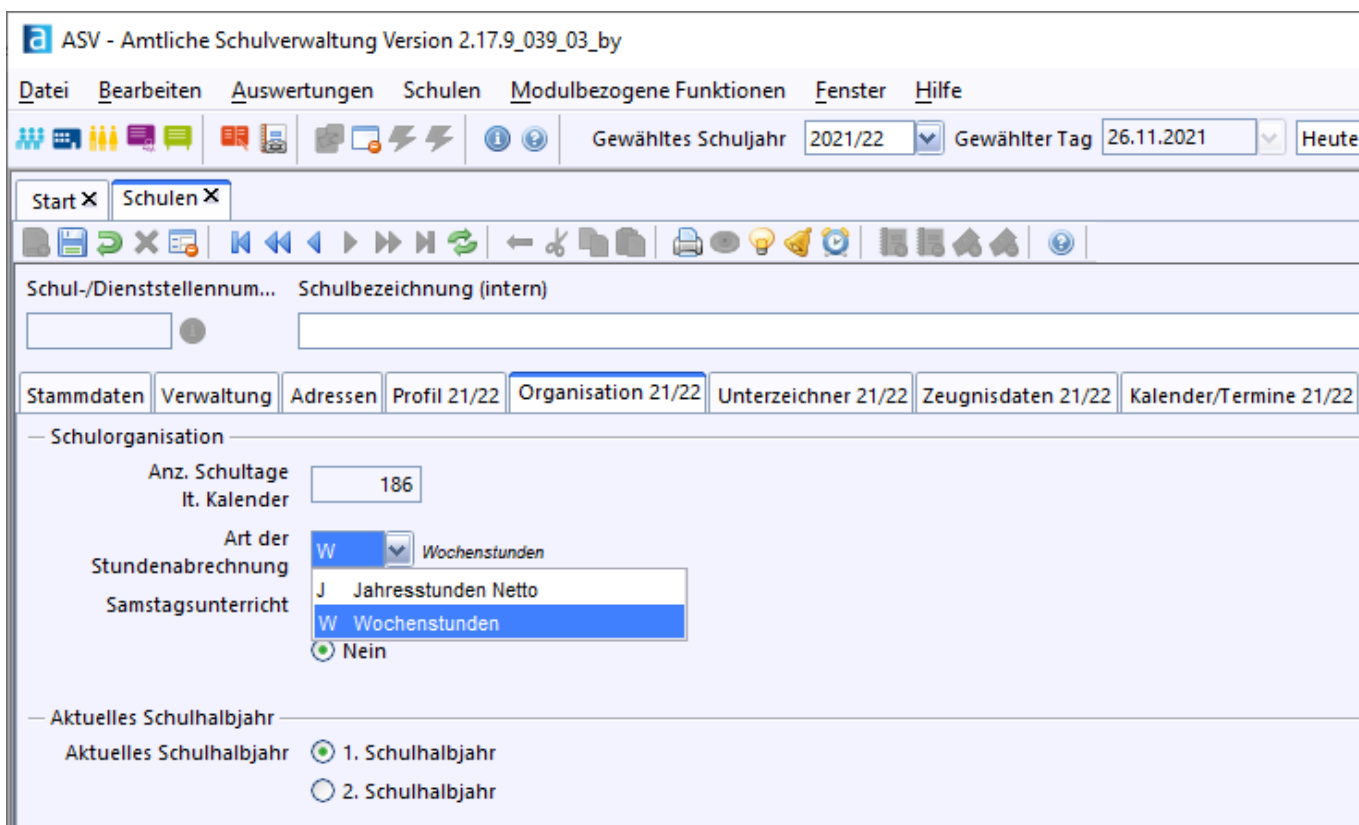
ASV - Amtliche Schulverwaltung Version 2.17.9_039_03_by

Datei Bearbeiten Auswertungen Schulen Modulbezogene Funktionen Fenster Hilfe

Gewähltes Schuljahr 2021/22 Gewählter Tag 26.11.2021 Heute

Start ✕ Schulen ✕

Schul-/Dienststellennum... Schulbezeichnung (intern)

Stammdaten | Verwaltung | Adressen | Profil 21/22 | Organisation 21/22 | Unterzeichner 21/22 | Zeugnisdaten 21/22 | Kalender/Termine 21/22

Schulorganisation

Anz. Schultage lt. Kalender 186

Art der Stundenabrechnung W Wochenstunden

J Jahresstunden Netto
W Wochenstunden

Samstagsunterricht

Nein

Aktuelles Schulhalbjahr

Aktuelles Schulhalbjahr 1. Schulhalbjahr
2. Schulhalbjahr